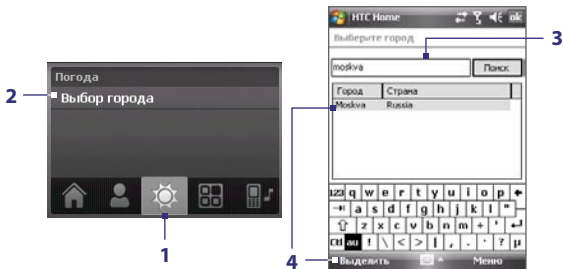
Погода
Выбор города
2
1

HTC Home
ok
Выберите город
3
moskva
Поиск
| Город | Страна |
|---|---|
| Moskva | Russia |

123 q w e r t y u i o p
a s d f g h j k l
z x c v b n m
Ctl áü ! \ < > | , . ' ? ..
4
Выделить
Меню